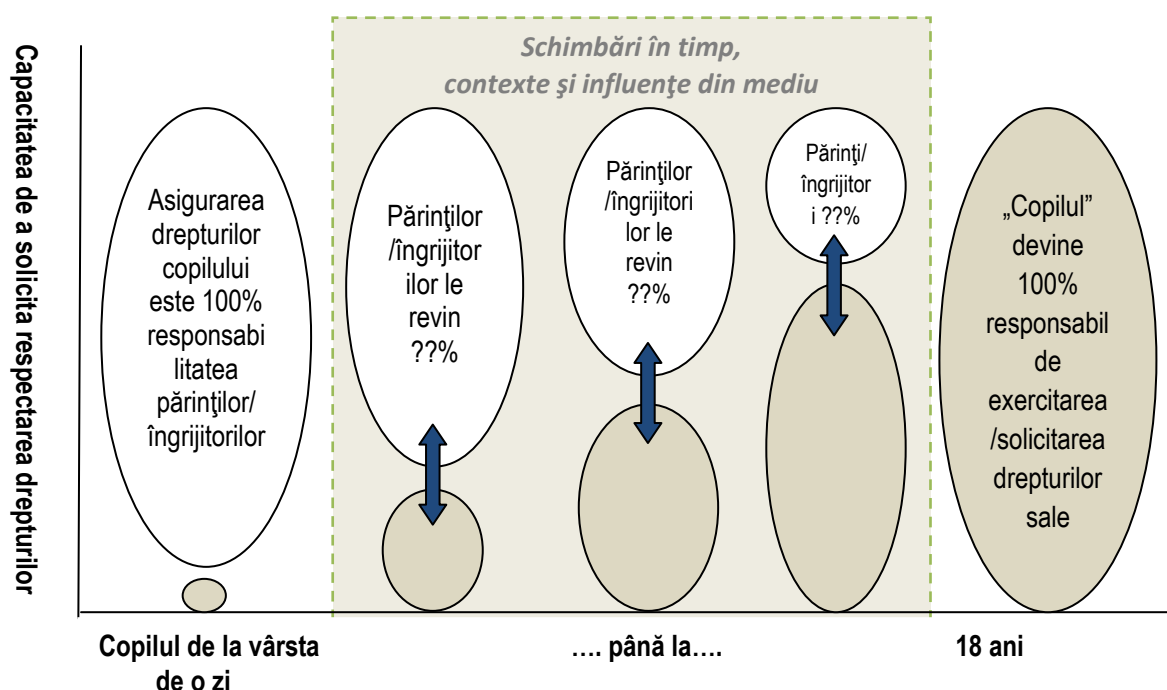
Capacitatea de a solicita respectarea drepturilor

Schimbări în timp, contexte şi influenţe din mediu

Asigurarea drepturilor copilului este 100% responsabilitatea părinţilor/ îngrijitorilor

Părinţilor /îngrijitorilor le revin ??%

Părinţilor /îngrijitorilor le revin ??%

Părinţi/ îngrijitori ??%

„Copilul" devine 100% responsabil de exercitarea /solicitarea drepturilor sale

Copilul de la vârsta de o zi

…. până la….

18 ani